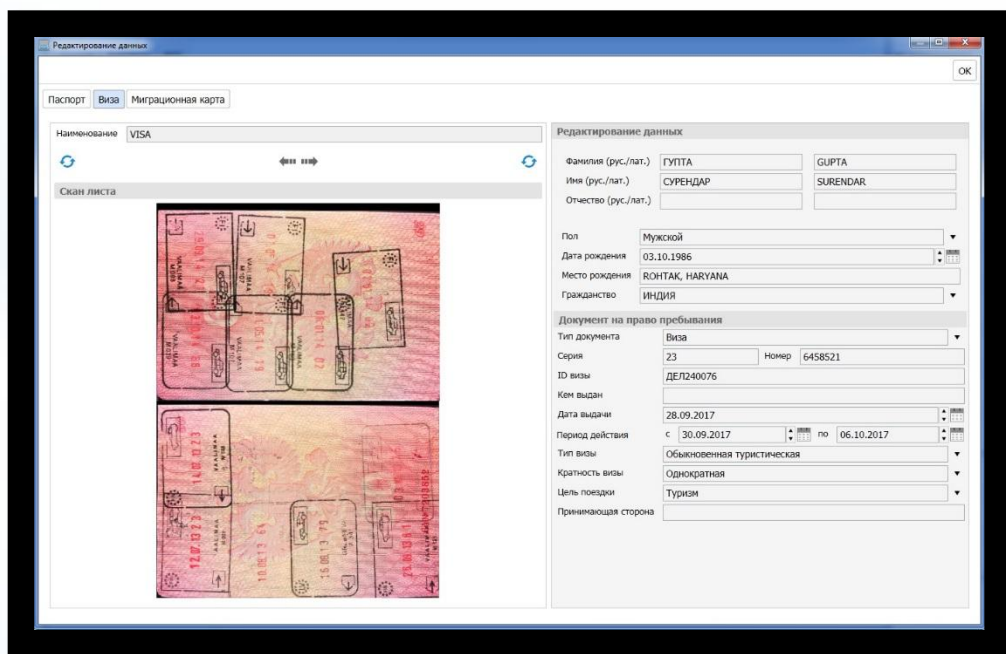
Редактирование данных

OK

Паспорт | Виза | Миграционная карта

Наименование VISA

Скан листа

Редактирование данных

Фамилия (рус./лат.) ГУПТА GUPTA
Имя (рус./лат.) СУРЕНДАР SURENDAR
Отчество (рус./лат.)

Пол Мужской
Дата рождения 03.10.1986
Место рождения ROHTAK, HARYANA
Гражданство ИНДИЯ

Документ на право пребывания

Тип документа Виза
Серия 23 Номер 6458521
ID визы ДЕЛ240076
Кем выдан
Дата выдачи 28.09.2017
Период действия с 30.09.2017 по 06.10.2017
Тип визы Обыкновенная туристическая
Кратность визы Однократная
Цель поездки Туризм
Принимающая сторона